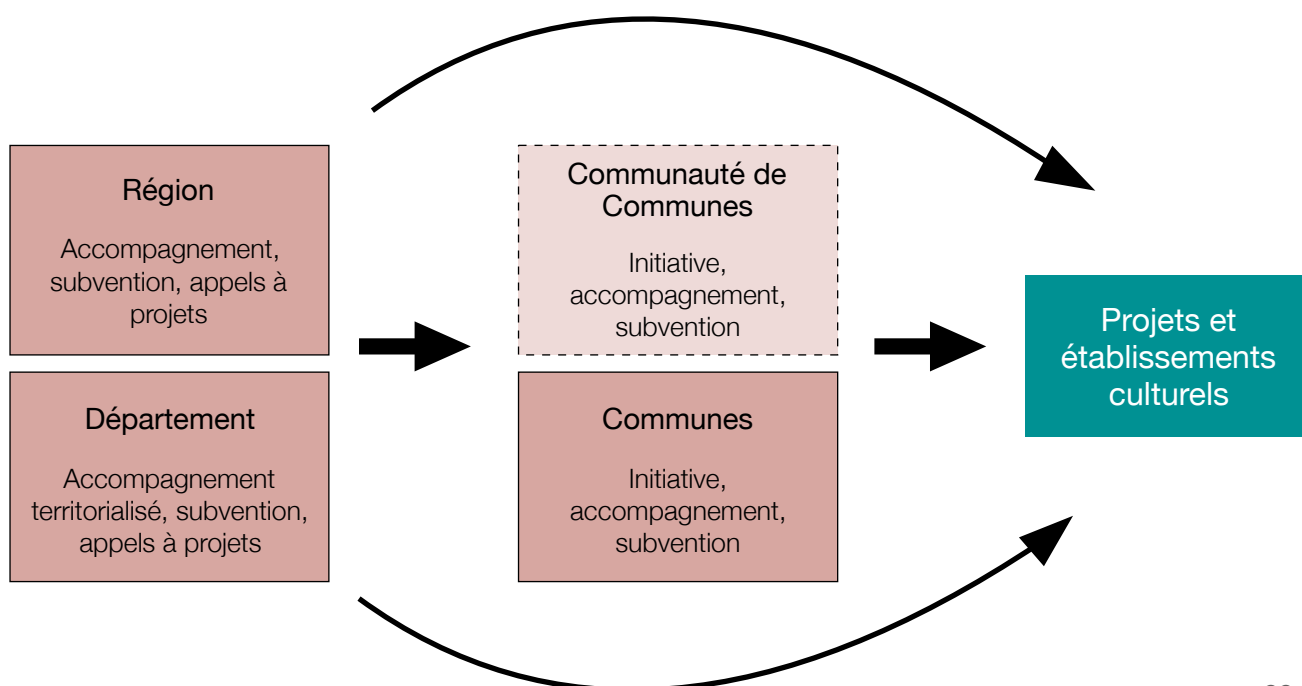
Région

Accompagnement, subvention, appels à projets

Département

Accompagnement territorialisé, subvention, appels à projets

Communauté de Communes

Initiative, accompagnement, subvention

Communes

Initiative, accompagnement, subvention

Projets et établissements culturels